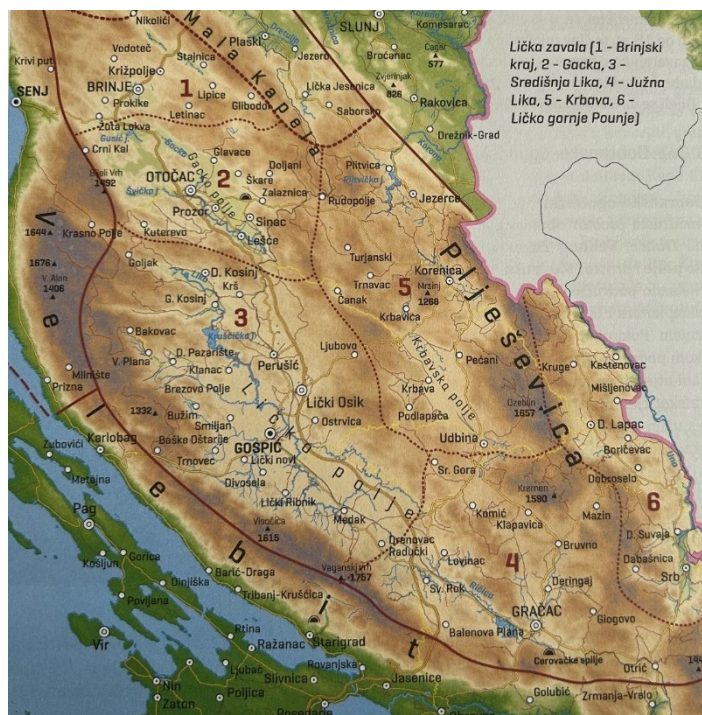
Lička zavala (1 - Brinjski kraj, 2 - Gacka, 3 - Središnja Lika, 4 - Južna Lika, 5 - Krbava, 6 - Ličko gornje Pounje)

Mala Kapela
Velebit
Plješevica
Gacko polje
Ličko polje
Krbavsko polje

1
2
3
4
5
6

Nikolići
SLUNJ
Komesarac
Vodoteč
Plaški
Jezero
Drežnica
Broćanac
Cage 577
Krivi put
Križpolje
Stajnica
Zvjerinjak 826
BRINJE
Lipice
Lička Jesenica
Rakovica
SENJ
Prokike
Glibodol
Saborsko
Letinac
Drežnik-Grad
Žuta Lokva
Crni Kal
Glavace
Doljani
Plitvica
Bijeli Vrh 1692
OTOČAC
Škare
Plitvička j.
Švica
Zalaznica
Rudopolje
Jezerce
Prozor
Sinac
1644
Krasno Polje
Kuterevo
Lešće
1676
V. Alan 1406
Goljak
Turjanski
D. Kosinj
Korenica
Trnavac
Kršt
Mrsinj 1268
G. Kosinj
Čanak
Krbavica
Bakovac
Ljubovo
V. Plana
D. Pazarište
Pećani
Kruge
Kestenovac
Mlinište
Klanac
Perušić
Krbava
Mišljenovac
Prizna
Brezovo Polje
Lički Osik
Podlapača
Ozeblin 1657
D. Lapac
1332
Bužim
Ostrvica
Udbina
Boričevac
Zubovići
Karlobag
Smiljan
Baške Oštarije
GOSPIĆ
Lički novi
Sr. Gora
Dobroselo
Trnovac
Metajna
Divoselo
Kremen 1590
Lički Ribnik
Komić
Mazin
Pag
Medak
Klapavica
Visočica 1615
D. Suvaja
Očevac
Bruvno
Dabašnica
Kolšjun
Gorica
Radučki
Lovinac
Baric-Draga
Vaganski vrh 1757
Srb
Dinjiška
Tribanj-Kruščica
Sv. Rok
Deringaj
Povljana
GRAČAC
Glogovo
Rtina
Balenova Plana
Ražanac
Starigrad
Cerovačke spilje
Vir
Lukovo
Rovanjska
Otrić
Nin
Poljica
Slivnica
Jasenice
Zaton
Posedarje
Golubić
Zrmanja-Vrelo
Korana
Una
Lička
Krbavica